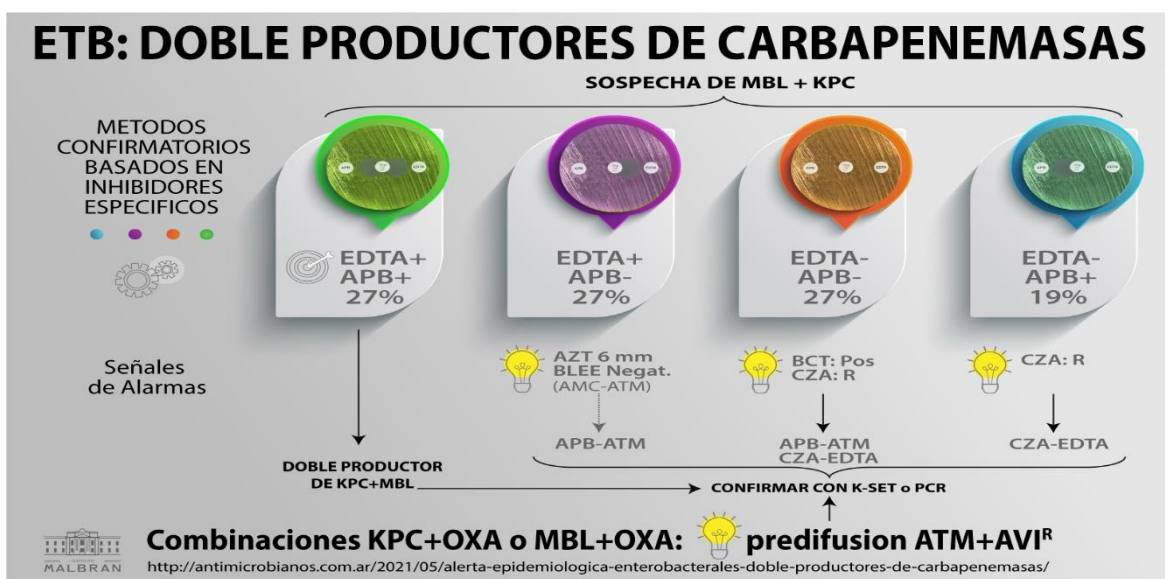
ETB: DOBLE PRODUCTORES DE CARBAPENEMASAS

SOSPECHA DE MBL + KPC

METODOS CONFIRMATORIOS BASADOS EN INHIBIDORES ESPECIFICOS

APB EDTA

EDTA+ APB+ 27%

EDTA+ APB- 27%

EDTA- APB- 27%

EDTA- APB+ 19%

Señales de Alarmas

AZT 6 mm BLEE Negat. (AMC-ATM)

APB-ATM

BCT: Pos CZA: R

APB-ATM CZA-EDTA

CZA: R

CZA-EDTA

DOBLE PRODUCTOR DE KPC+MBL

CONFIRMAR CON K-SET o PCR

MALBRAN

Combinaciones KPC+OXA o MBL+OXA: predifusion ATM+AVI$^{R}$

http://antimicrobianos.com.ar/2021/05/alerta-epidemiologica-enterobacterales-doble-productores-de-carbapenemasas/